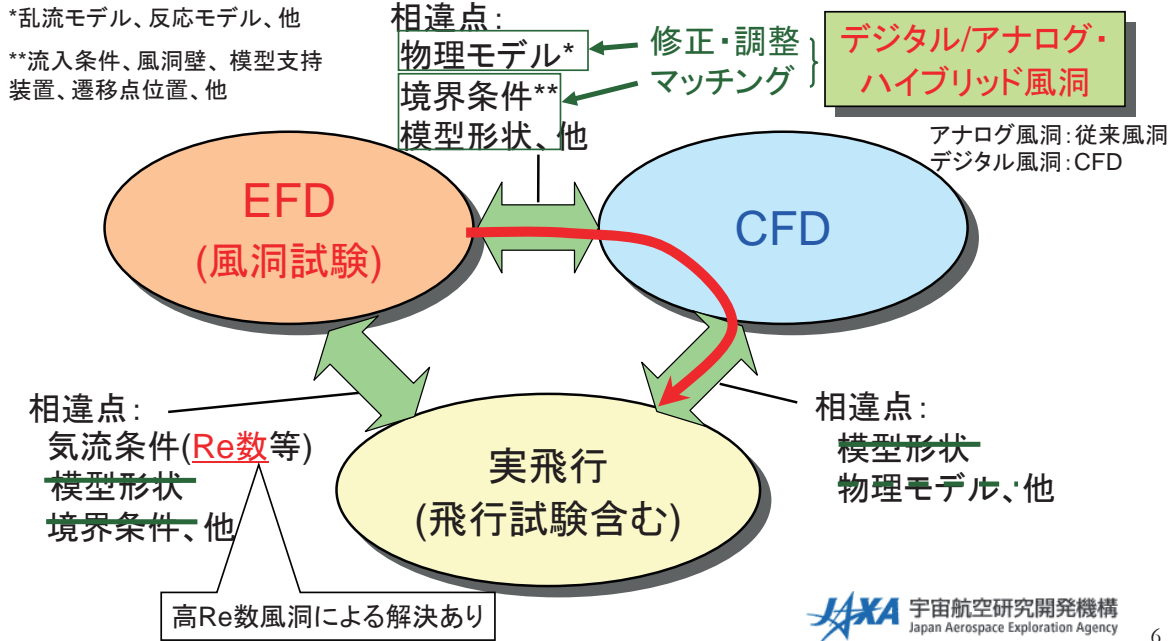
*乱流モデル、反応モデル、他

**流入条件、風洞壁、模型支持装置、遷移点位置、他

相違点：
物理モデル*
境界条件**
模型形状、他

修正・調整
マッチング

デジタル/アナログ・ハイブリッド風洞

アナログ風洞：従来風洞
デジタル風洞：CFD

EFD
(風洞試験)

CFD

相違点：
気流条件(Re数等)
模型形状
境界条件、他

実飛行
(飛行試験含む)

相違点：
模型形状
物理モデル、他

高Re数風洞による解決あり

JAXA 宇宙航空研究開発機構
Japan Aerospace Exploration Agency

6